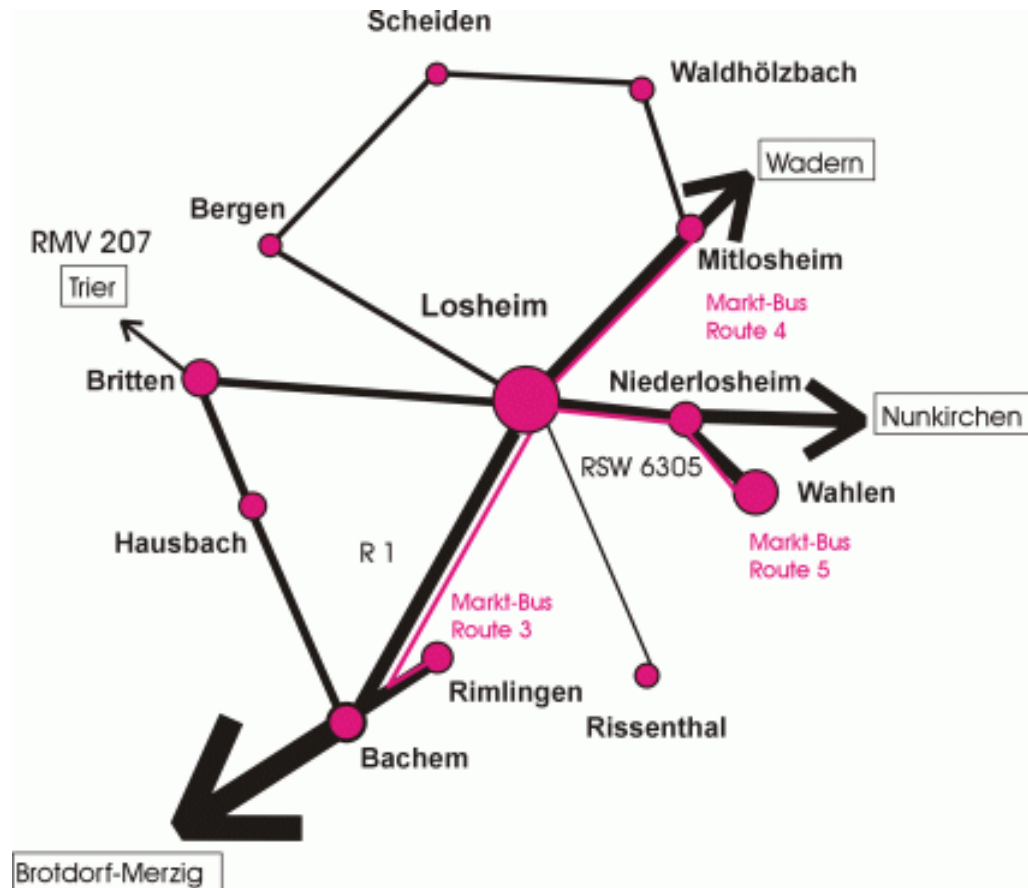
Scheiden

Waldhölzbach

Wadern

Bergen

RMV 207

Trier

Mitlosheim

Losheim

Markt-Bus Route 4

Britten

Niederlosheim

Nunkirchen

RSW 6305

Wahlen

Hausbach

R 1

Markt-Bus Route 5

Markt-Bus Route 3

Rimlingen

Rissenthal

Bachem

Brotdorf-Merzig